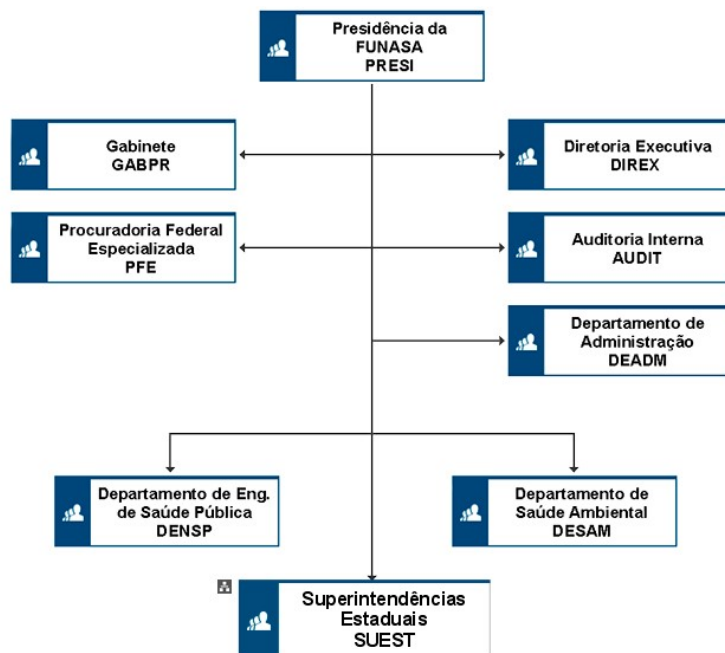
Presidência da FUNASA PRESI

Gabinete GABPR

Diretoria Executiva DIREX

Procuradoria Federal Especializada PFE

Auditoria Interna AUDIT

Departamento de Administração DEADM

Departamento de Eng. de Saúde Pública DENSP

Departamento de Saúde Ambiental DESAM

Superintendências Estaduais SUEST